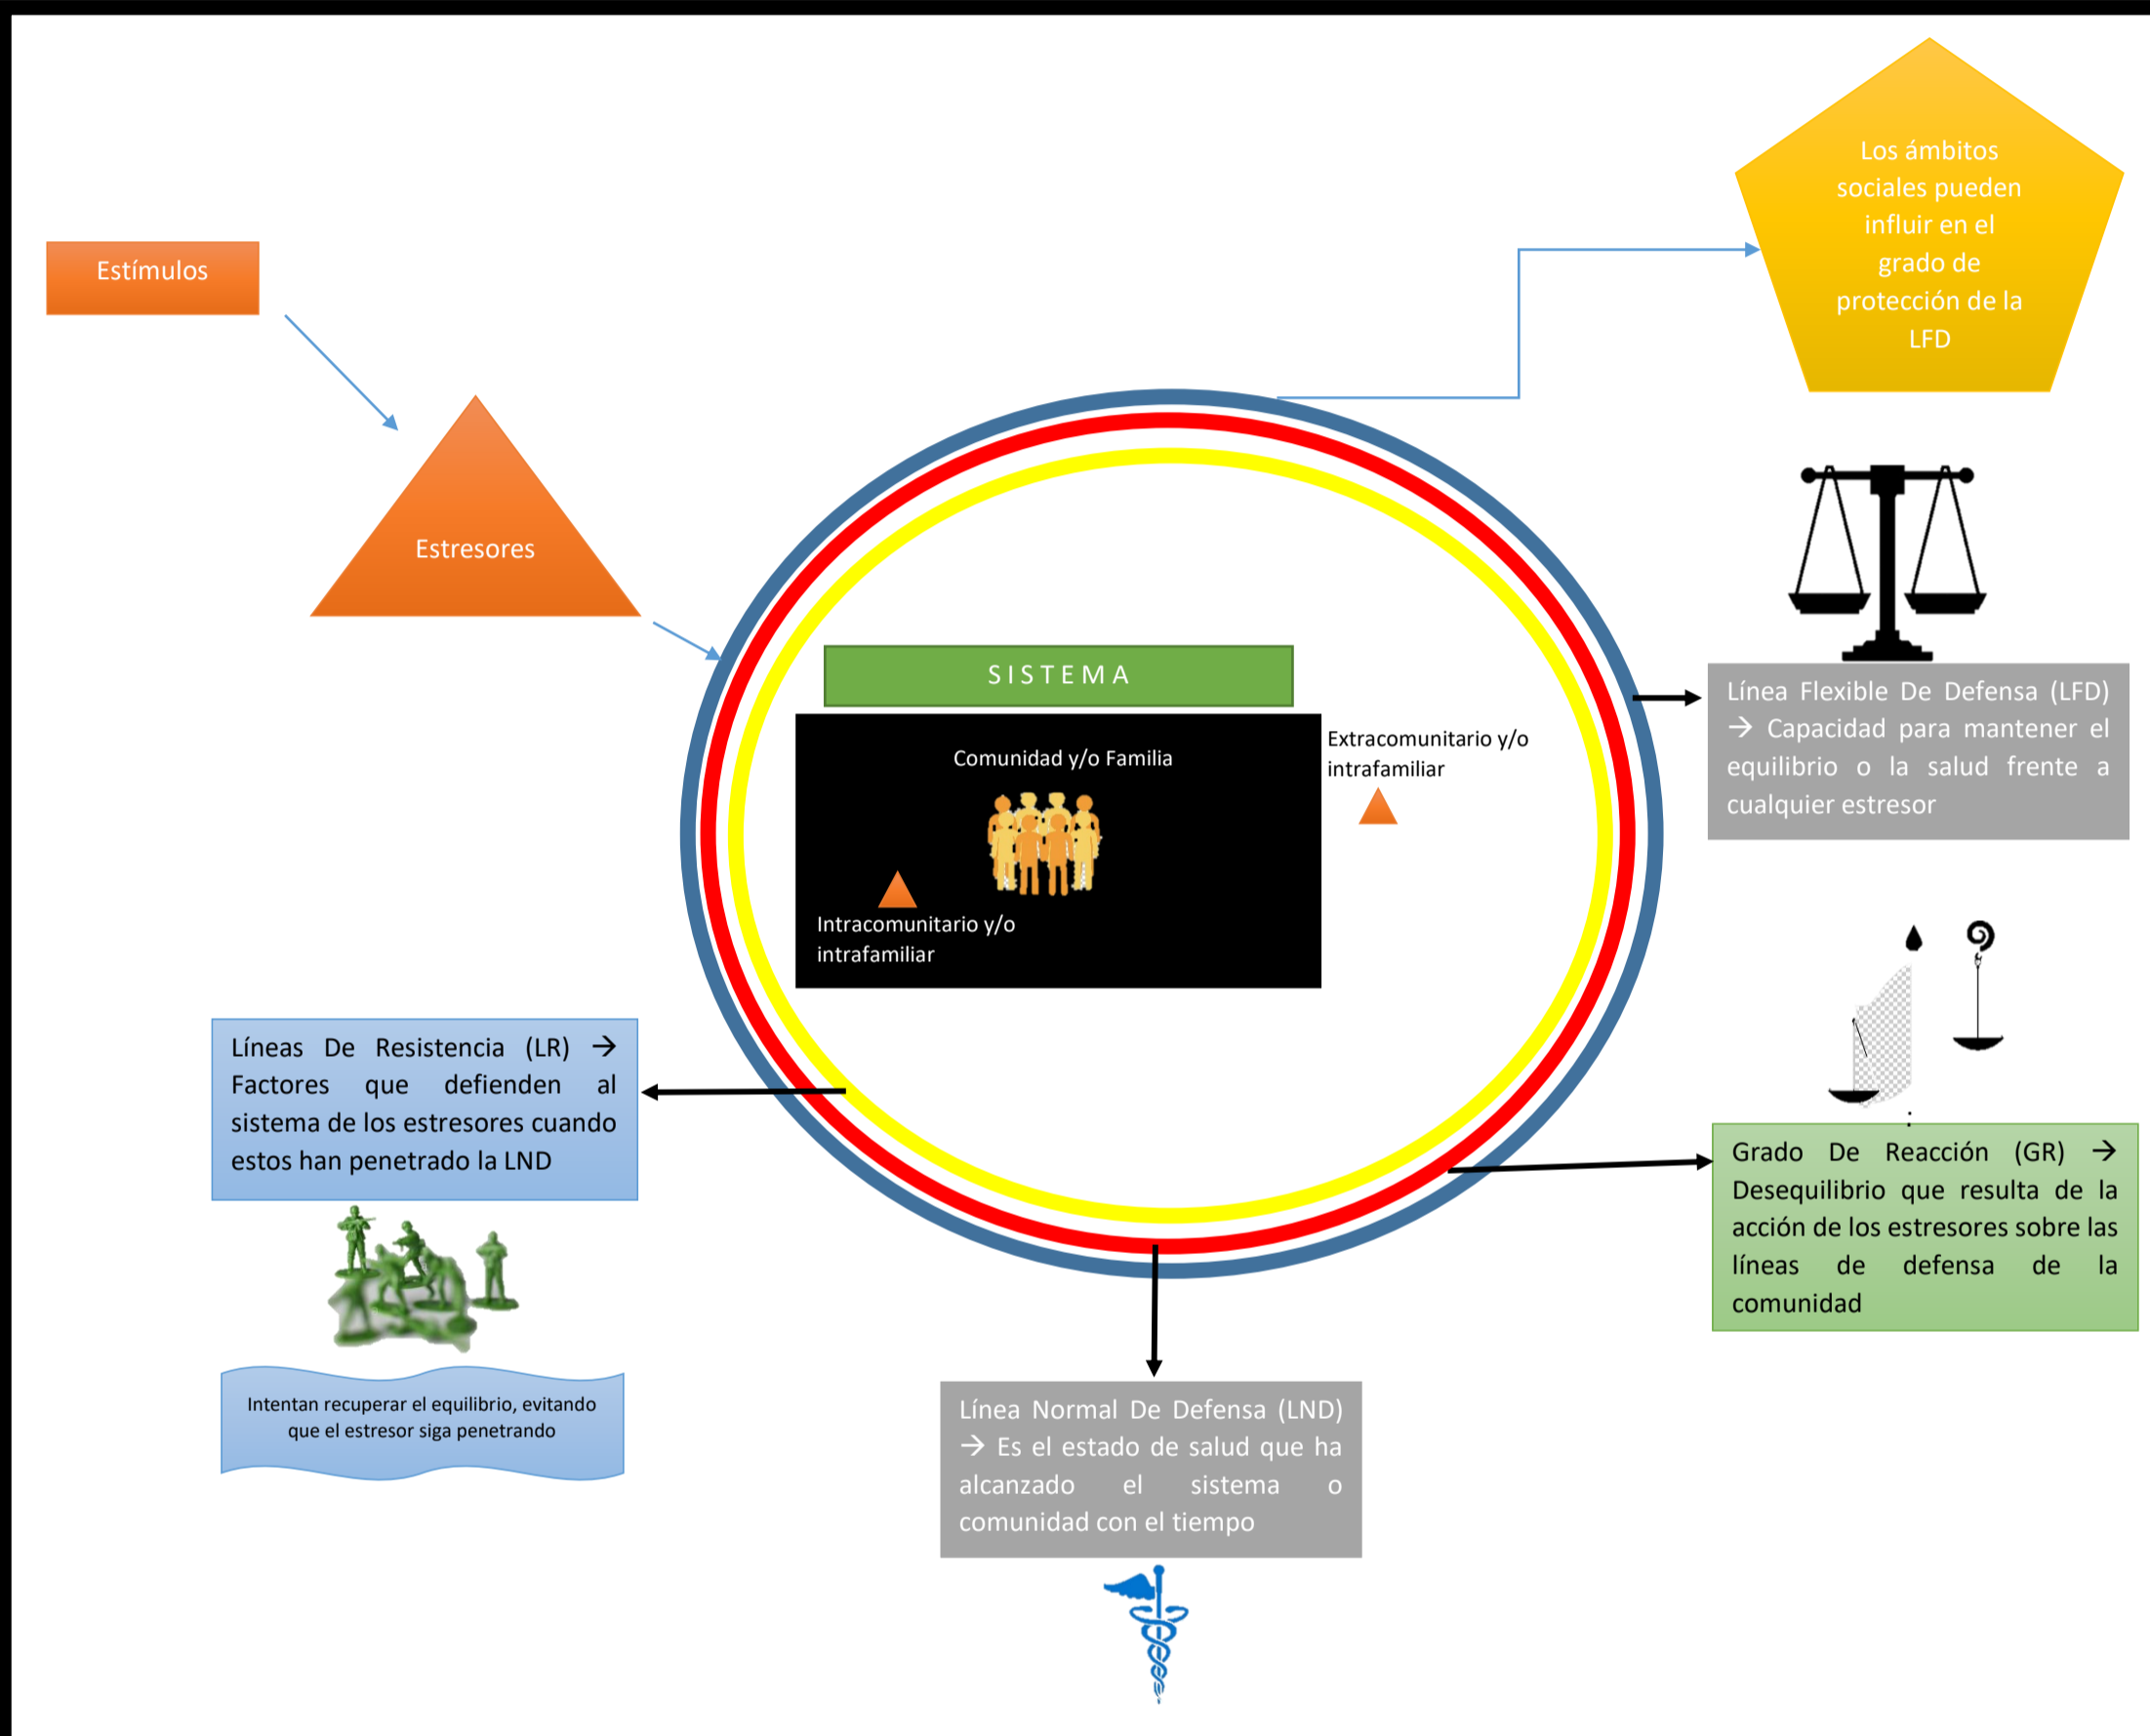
Estímulos

Estresores

Los ámbitos sociales pueden influir en el grado de protección de la LFD

SISTEMA

Comunidad y/o Familia

Intracomunitario y/o intrafamiliar

Extracomunitario y/o intrafamiliar

Línea Flexible De Defensa (LFD) → Capacidad para mantener el equilibrio o la salud frente a cualquier estresor

Líneas De Resistencia (LR) → Factores que defienden al sistema de los estresores cuando estos han penetrado la LND

Intentan recuperar el equilibrio, evitando que el estresor siga penetrando

Grado De Reacción (GR) → Desequilibrio que resulta de la acción de los estresores sobre las líneas de defensa de la comunidad

Línea Normal De Defensa (LND) → Es el estado de salud que ha alcanzado el sistema o comunidad con el tiempo